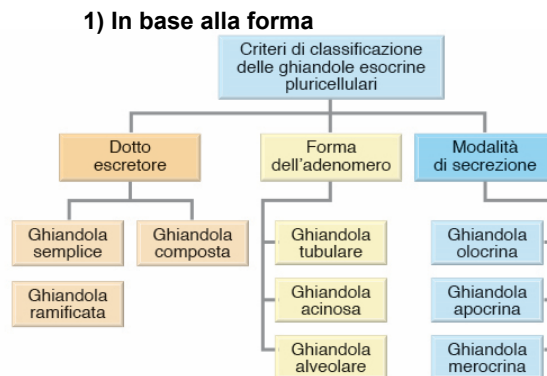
1) In base alla forma

Criteri di classificazione delle ghiandole esocrine pluricellulari

Dotto escretore

Forma dell'adenomero

Modalità di secrezione

Ghiandola semplice

Ghiandola composta

Ghiandola ramificata

Ghiandola tubulare

Ghiandola acinosa

Ghiandola alveolare

Ghiandola olocrina

Ghiandola apocrina

Ghiandola merocrina